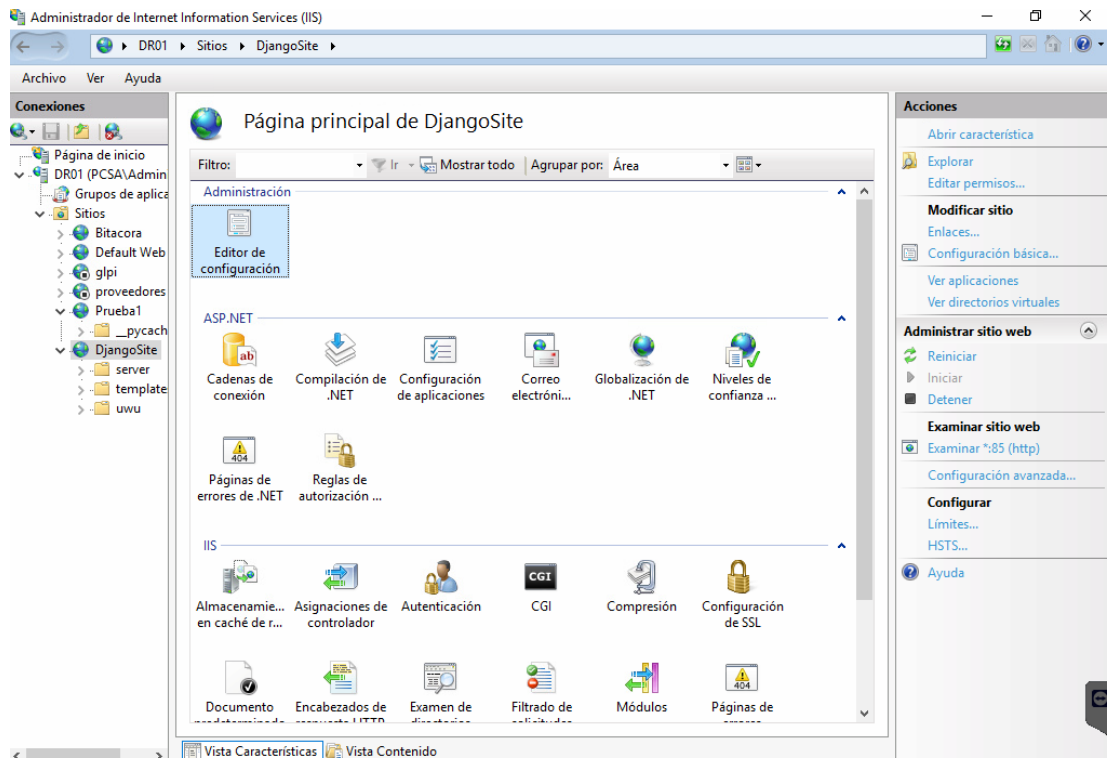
Administrador de Internet Information Services (IIS)

DR01 ▸ Sitios ▸ DjangoSite ▸

Archivo Ver Ayuda

Conexiones

Página de inicio
DR01 (PCSA\Admin
Grupos de aplica
Sitios
Bitacora
Default Web
glpi
proveedores
Prueba1
__pycach
DjangoSite
server
template
uwu

Página principal de DjangoSite

Filtro: Ir Mostrar todo Agrupar por: Área

Administración

Editor de configuración

ASP.NET

Cadenas de conexión
Compilación de .NET
Configuración de aplicaciones
Correo electróni...
Globalización de .NET
Niveles de confianza ...
Páginas de errores de .NET
Reglas de autorización ...

IIS

Almacenamie... en caché de r...
Asignaciones de controlador
Autenticación
CGI
CGI
Compresión
Configuración de SSL
Documento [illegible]
Encabezados de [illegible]
Examen de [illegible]
Filtrado de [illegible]
Módulos
404
Páginas de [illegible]

Vista Características Vista Contenido

Acciones

Abrir característica
Explorar
Editar permisos...
Modificar sitio
Enlaces...
Configuración básica...
Ver aplicaciones
Ver directorios virtuales
Administrar sitio web
Reiniciar
Iniciar
Detener
Examinar sitio web
Examinar *:85 (http)
Configuración avanzada...
Configurar
Límites...
HSTS...
Ayuda